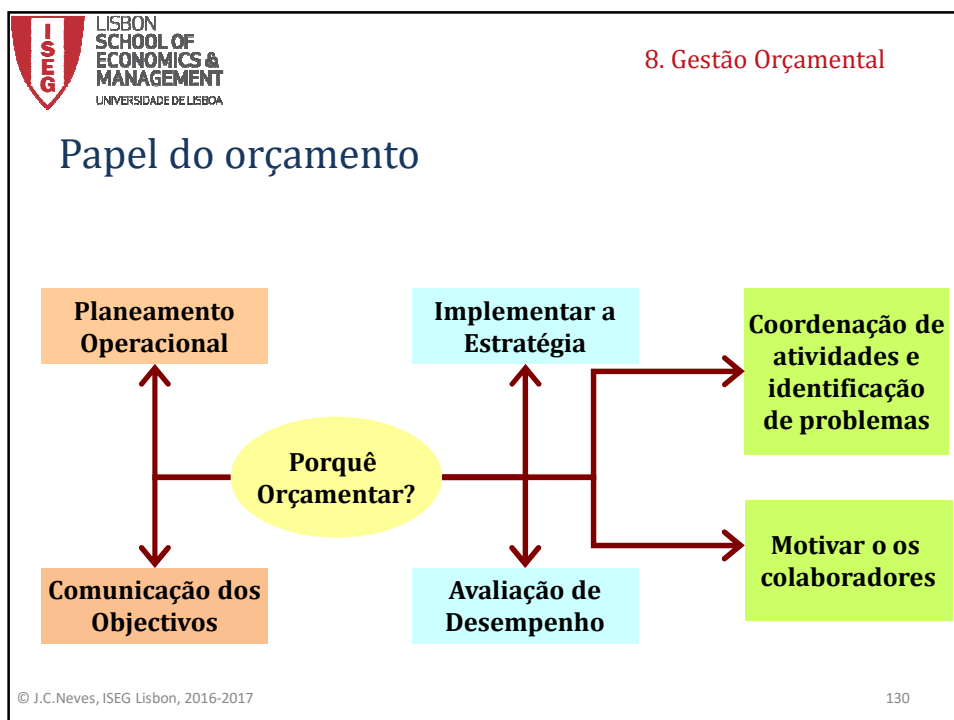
ISEG
LISBON
SCHOOL OF
ECONOMICS &
MANAGEMENT
UNIVERSIDADE DE LISBOA

8. Gestão Orçamental

Papel do orçamento

Planeamento Operacional

Implementar a Estratégia

Coordenação de atividades e identificação de problemas

Porquê Orçamentar?

Motivar o os colaboradores

Comunicação dos Objectivos

Avaliação de Desempenho

© J.C.Neves, ISEG Lisbon, 2016-2017

130